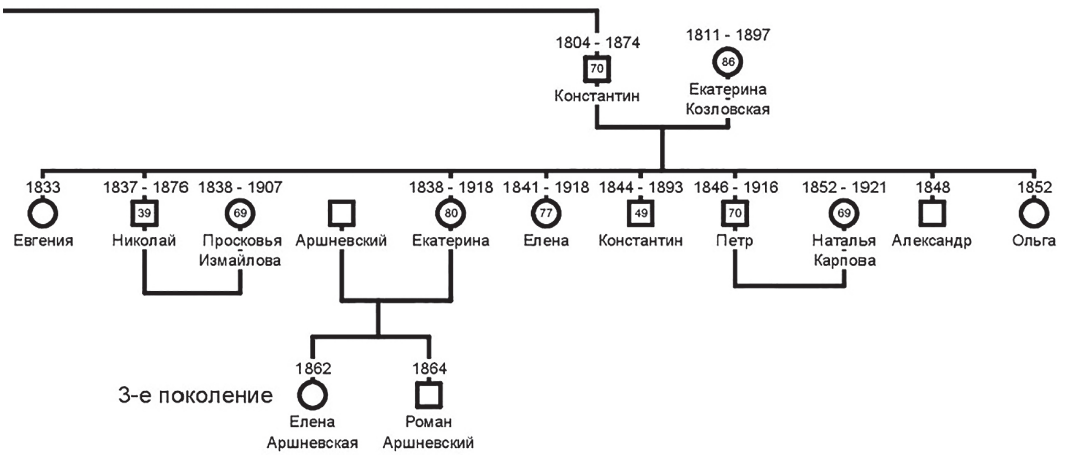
1804 - 1874
70
Константин

1811 - 1897
86
Екатерина Козловская

1833
Евгения

1837 - 1876
39
Николай

1838 - 1907
69
Просковья Измайлова

Аршневский

1838 - 1918
80
Екатерина

1841 - 1918
77
Елена

1844 - 1893
49
Константин

1846 - 1916
70
Петр

1852 - 1921
69
Наталья Карпова

1848
Александр

1852
Ольга

3-е поколение

1862
Елена Аршневская

1864
Роман Аршневский